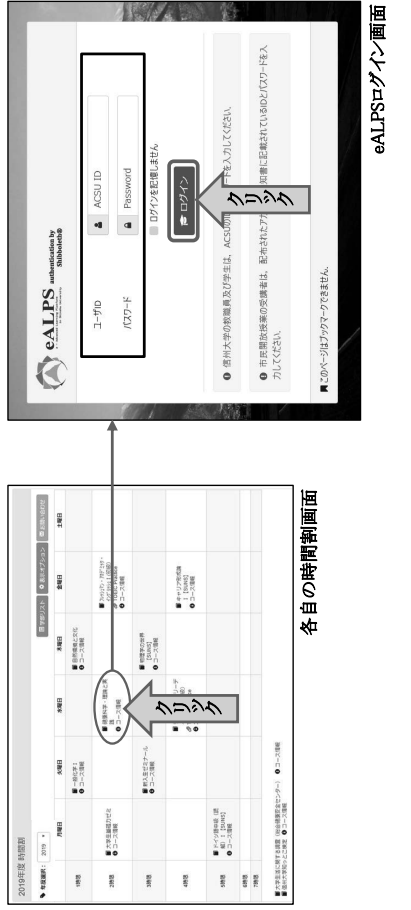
2019年度 時間割

年度選択: 2019

月曜日
火曜日
水曜日
木曜日
金曜日
土曜日

1時限
2時限
3時限
4時限
5時限
6時限
7時限

クリック

各自の時間割画面

eALPS authentication by Shibboleth

ユーザID
ACSU ID
パスワード
Password
ログインを記憶しません
ログイン

クリック

信州大学の教職員及び学生は、ACSU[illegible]ードを入力してください。

市民開放授業の受講者は、配布されたア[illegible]知書に記載されているIDとパスワードを入力してください。

このページはブックマークできません。

eALPSログイン画面